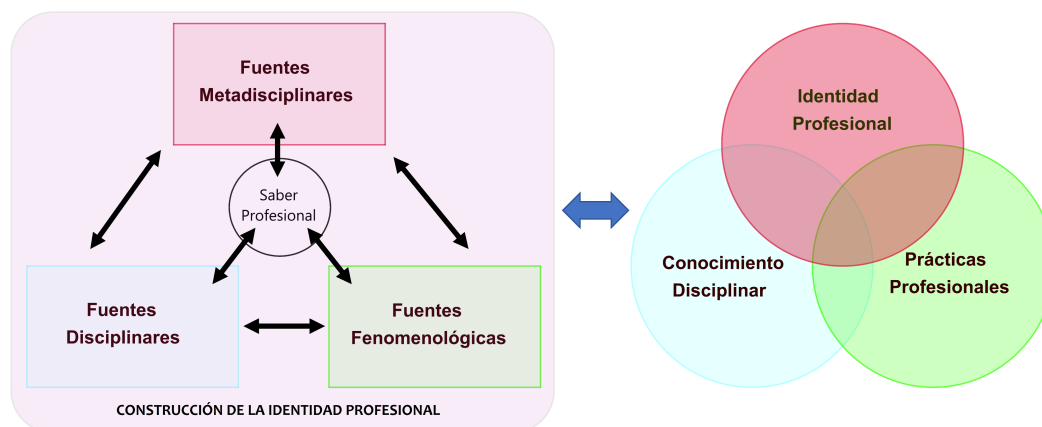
Fuentes Metadisciplinares

Saber Profesional

Fuentes Disciplinares

Fuentes Fenomenológicas

CONSTRUCCIÓN DE LA IDENTIDAD PROFESIONAL

Identidad Profesional

Conocimiento Disciplinar

Prácticas Profesionales